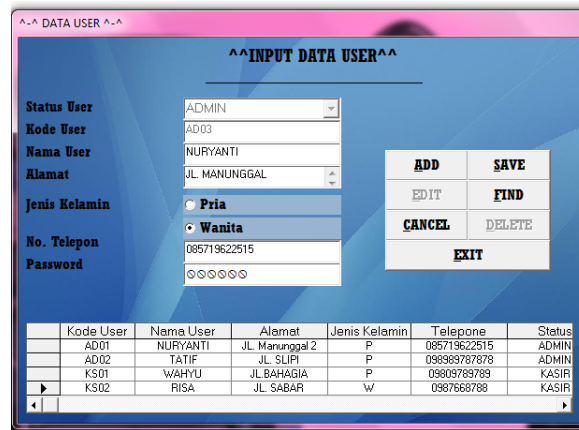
^-^ DATA USER ^-^

^^INPUT DATA USER^^

Status User
ADMIN
Kode User
AD03
Nama User
NURYANTI
Alamat
JL. MANUNGGAL
Jenis Kelamin
Pria
Wanita
No. Telepon
085719622515
Password
⊗⊗⊗⊗⊗⊗

ADD
SAVE
EDIT
FIND
CANCEL
DELETE
EXIT

| | Kode User | Nama User | Alamat | Jenis Kelamin | Telepone | Status |
|---|---|---|---|---|---|---|
| | AD01 | NURYANTI | JL. Manunggal 2 | P | 085719622515 | ADMIN |
| | AD02 | TATIF | JL. SLIPI | P | 098989787878 | ADMIN |
| | KS01 | WAHYU | JL.BAHAGIA | P | 09809789789 | KASIR |
| ▶ | KS02 | RISA | JL. SABAR | W | 0987668788 | KASIR |